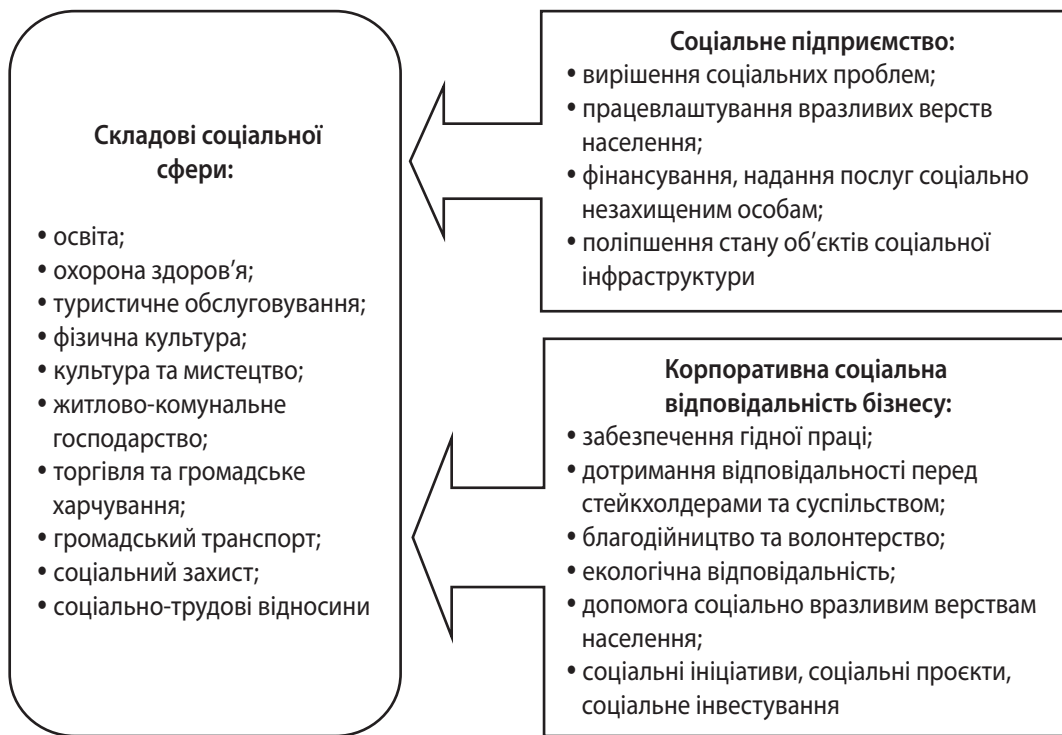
Складові соціальної сфери:

• освіта;
• охорона здоров’я;
• туристичне обслуговування;
• фізична культура;
• культура та мистецтво;
• житлово-комунальне господарство;
• торгівля та громадське харчування;
• громадський транспорт;
• соціальний захист;
• соціально-трудові відносини

Соціальне підприємство:
• вирішення соціальних проблем;
• працевлаштування вразливих верств населення;
• фінансування, надання послуг соціально незахищеним особам;
• поліпшення стану об’єктів соціальної інфраструктури

Корпоративна соціальна відповідальність бізнесу:
• забезпечення гідної праці;
• дотримання відповідальності перед стейкхолдерами та суспільством;
• благодійництво та волонтерство;
• екологічна відповідальність;
• допомога соціально вразливим верствам населення;
• соціальні ініціативи, соціальні проєкти, соціальне інвестування